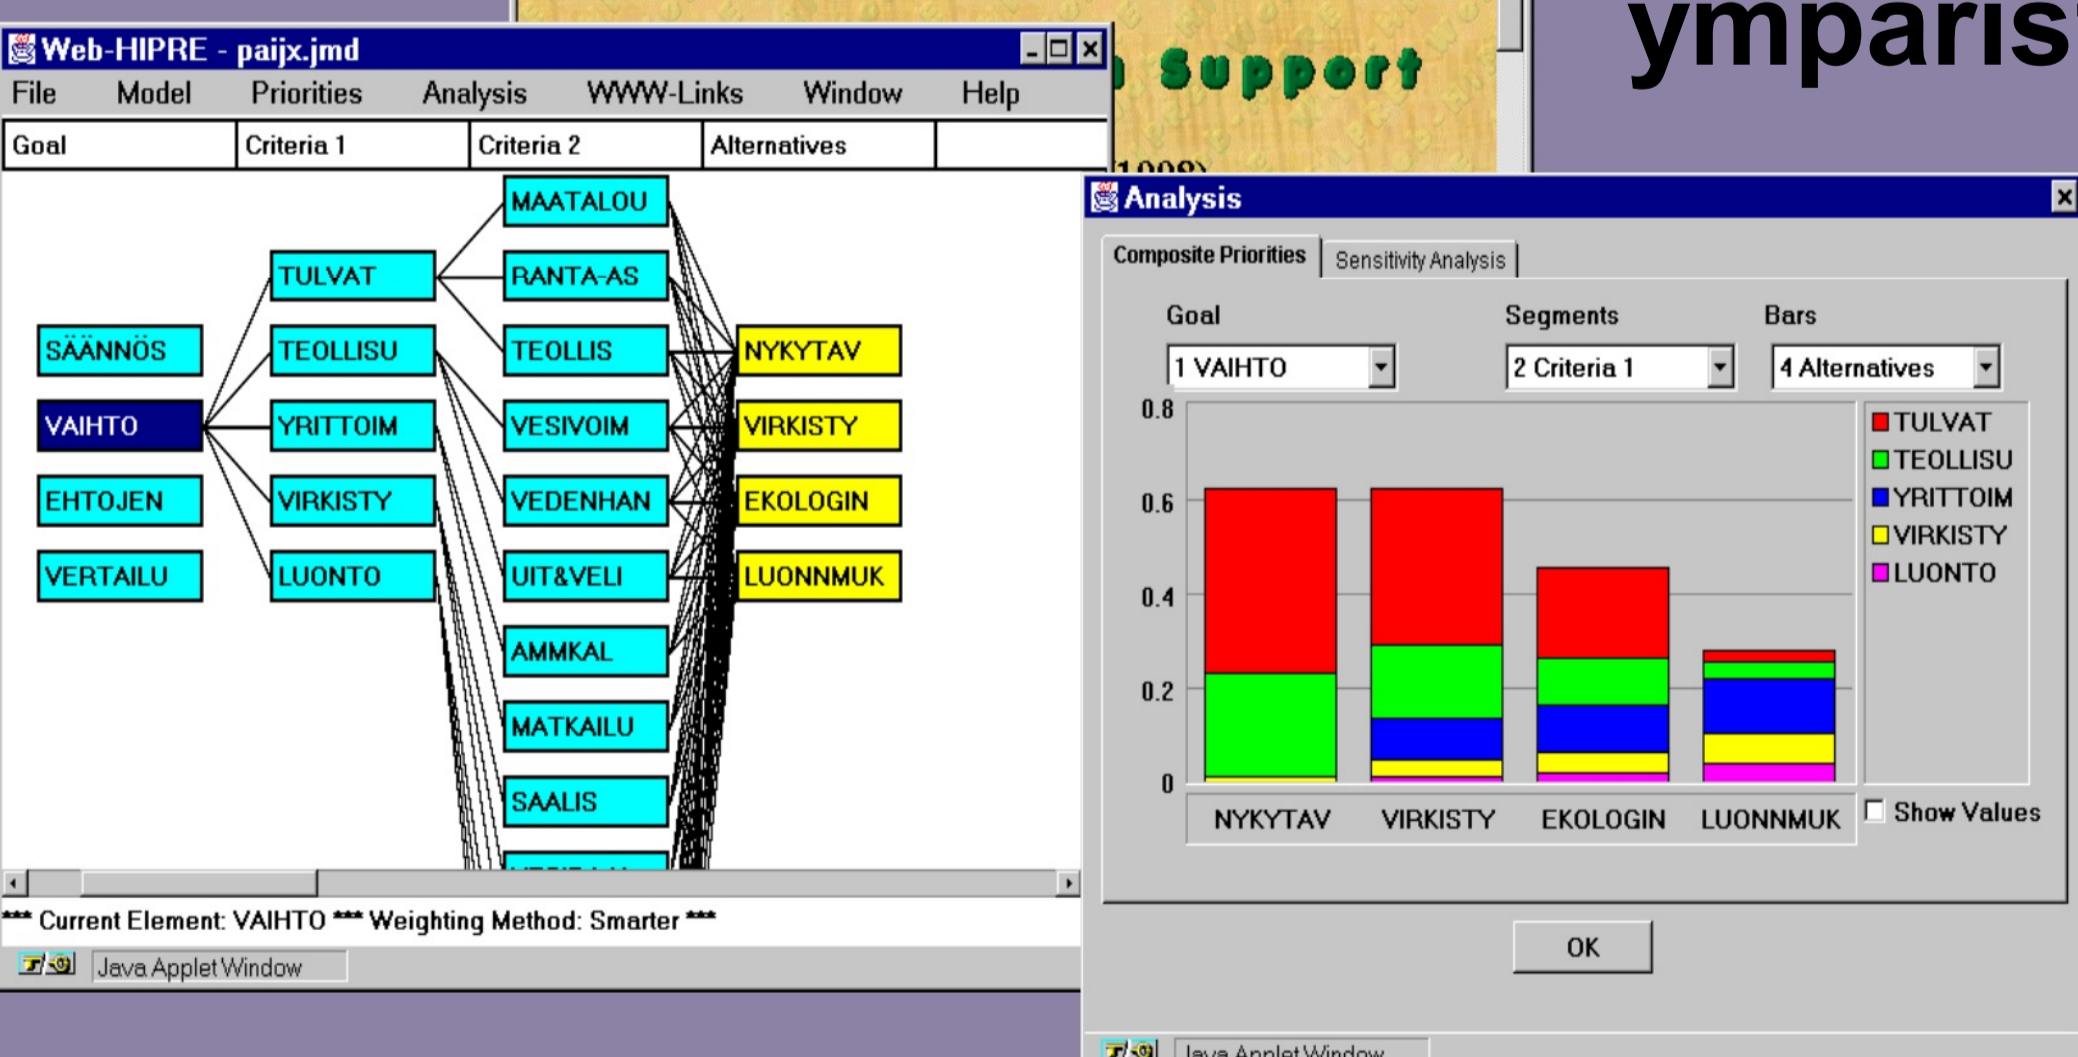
ympäris

Support

Web-HIPRE - paijx.jmd

File Model Priorities Analysis WWW-Links Window Help

Goal | Criteria 1 | Criteria 2 | Alternatives

SÄÄNNÖS
VAIHTO
EHTOJEN
VERTAILU

TULVAT
TEOLLISU
YRITTOIM
VIRKISTY
LUONTO

MAATALOU
RANTA-AS
TEOLLIS
VESIVOIM
VEDENHAN
UIT&VELI
AMMKAL
MATKAILU
SAALIS
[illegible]

NYKYTAV
VIRKISTY
EKOLOGIN
LUONNMUK

*** Current Element: VAIHTO *** Weighting Method: Smarter ***

Java Applet Window

Analysis

Composite Priorities
Sensitivity Analysis

Goal
Segments
Bars

1 VAIHTO
2 Criteria 1
4 Alternatives

0.8
0.6
0.4
0.2
0

TULVAT
TEOLLISU
YRITTOIM
VIRKISTY
LUONTO

NYKYTAV VIRKISTY EKOLOGIN LUONNMUK

Show Values

OK

Java Applet Window